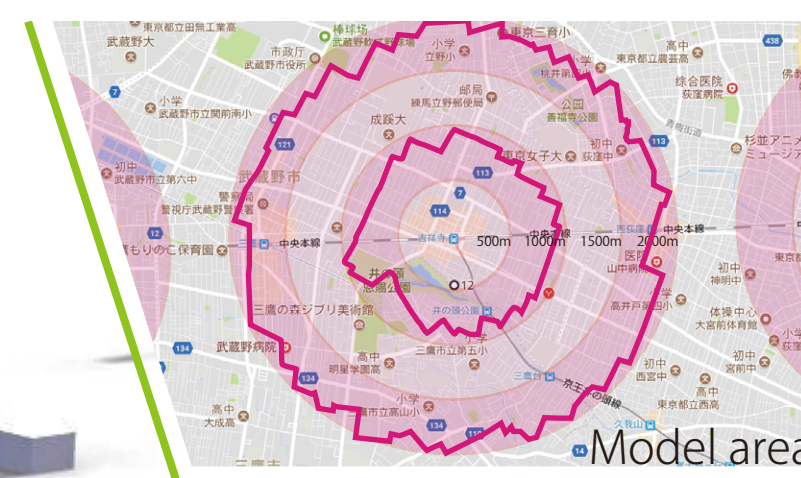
東京都立田無工業高
棒球場
武蔵野市総合体育館
東京二百小
武蔵野大
市政庁
武蔵野市役所
小学
立野小
桃井第三小
東京都立農芸高
高中
438
7
小学
武蔵野市立関前南小
郵局
練馬立野郵便局
公園
善福寺公園
綜合医院
荻窪病院
成蹊大
121
初中
荻窪中
113
東京女子大
杉並アニメ
ミュージア
初中
武蔵野市立第六中
武蔵野市
警察
警視庁武蔵野警察署
7
114
もりのこ保育園
中央本線
吉祥寺
中央本線
西荻窪
中央本線
500m
1000m
1500m
2000m
医院
山中病院
東京都
井の頭
恩賜公園
12
初中
井の頭公園
高井戸第二中
三鷹の森ジブリ美術館
体操中心
大宮前体育館
武蔵野病院
134
高中
明星学園高
三鷹市立第五小
初中
西宮中
初中
宮前中
三鷹台
京王井の頭線
久我山
東京都立高山小
東京都立高等学校
小学
高中
大成高
134
三鷹市
Model area